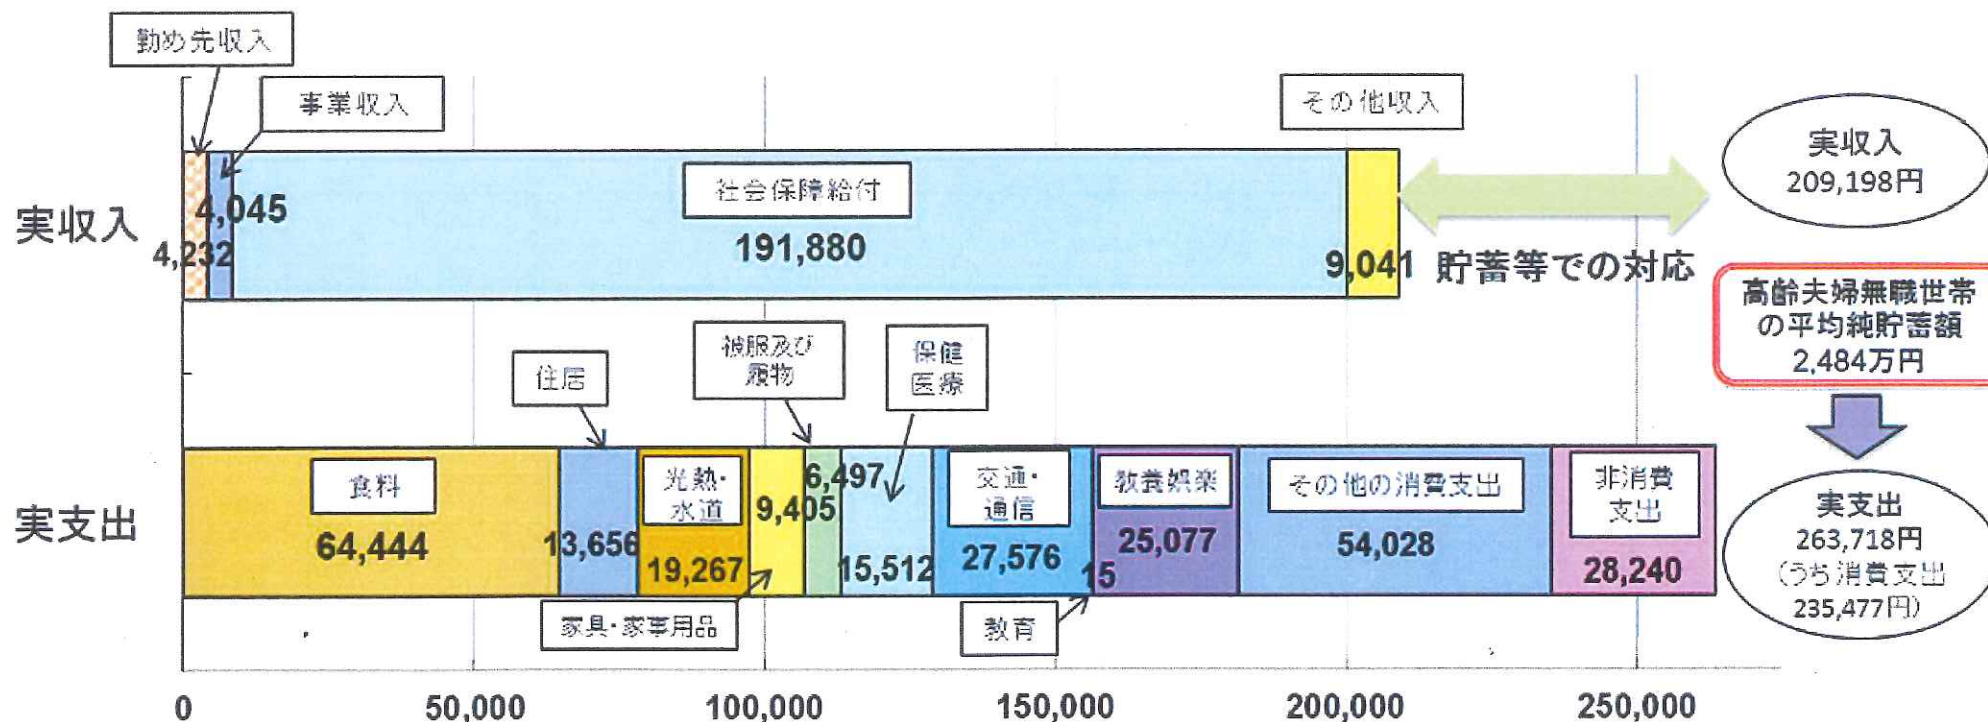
勤め先収入

事業収入

その他収入

実収入

4,045

4,232

社会保障給付

191,880

9,041

貯蓄等での対応

実収入
209,198円

高齢夫婦無職世帯の平均純貯蓄額
2,484万円

住居

被服及び履物

保健医療

実支出

食料

64,444

13,656

光熱・水道

19,267

9,405

6,497

15,512

交通・通信

27,576

15

教養娯楽

25,077

その他の消費支出

54,028

非消費支出

28,240

実支出
263,718円
(うち消費支出
235,477円)

家具・家事用品

教育

0

50,000

100,000

150,000

200,000

250,000